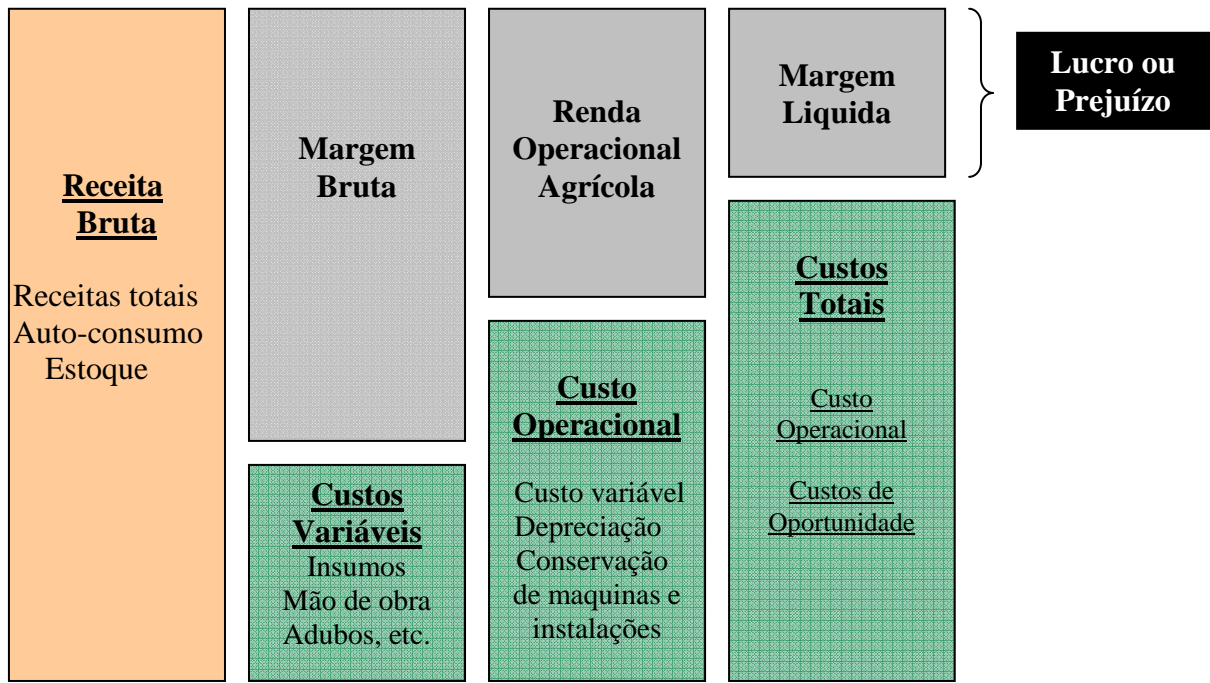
Receita Bruta

Receitas totais
Auto-consumo
Estoque

Margem Bruta

Custos Variáveis
Insumos
Mão de obra
Adubos, etc.

Renda Operacional Agrícola

Custo Operacional

Custo variável
Depreciação
Conservação de maquinas e instalações

Margem Liquida

Custos Totais

Custo Operacional

Custos de Oportunidade

Lucro ou Prejuízo